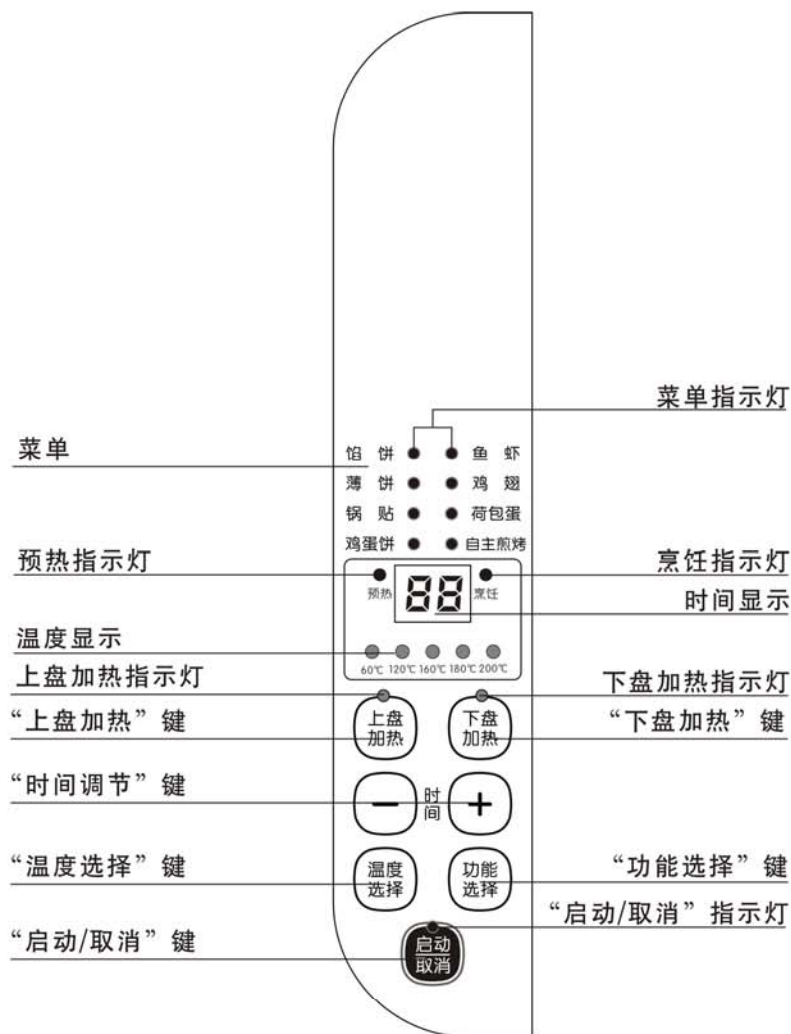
菜单指示灯

菜单

馅 饼
薄 饼
锅 贴
鸡蛋饼

鱼 虾
鸡 翅
荷包蛋
自主煎烤

预热指示灯

烹饪指示灯

88

预热

烹饪

时间显示

温度显示

60℃ 120℃ 160℃ 180℃ 200℃

上盘加热指示灯

下盘加热指示灯

“上盘加热”键

上盘
加热

下盘
加热

“下盘加热”键

“时间调节”键

—

时
间

+

“温度选择”键

温度
选择

功能
选择

“功能选择”键

“启动/取消”指示灯

“启动/取消”键

启动
取消